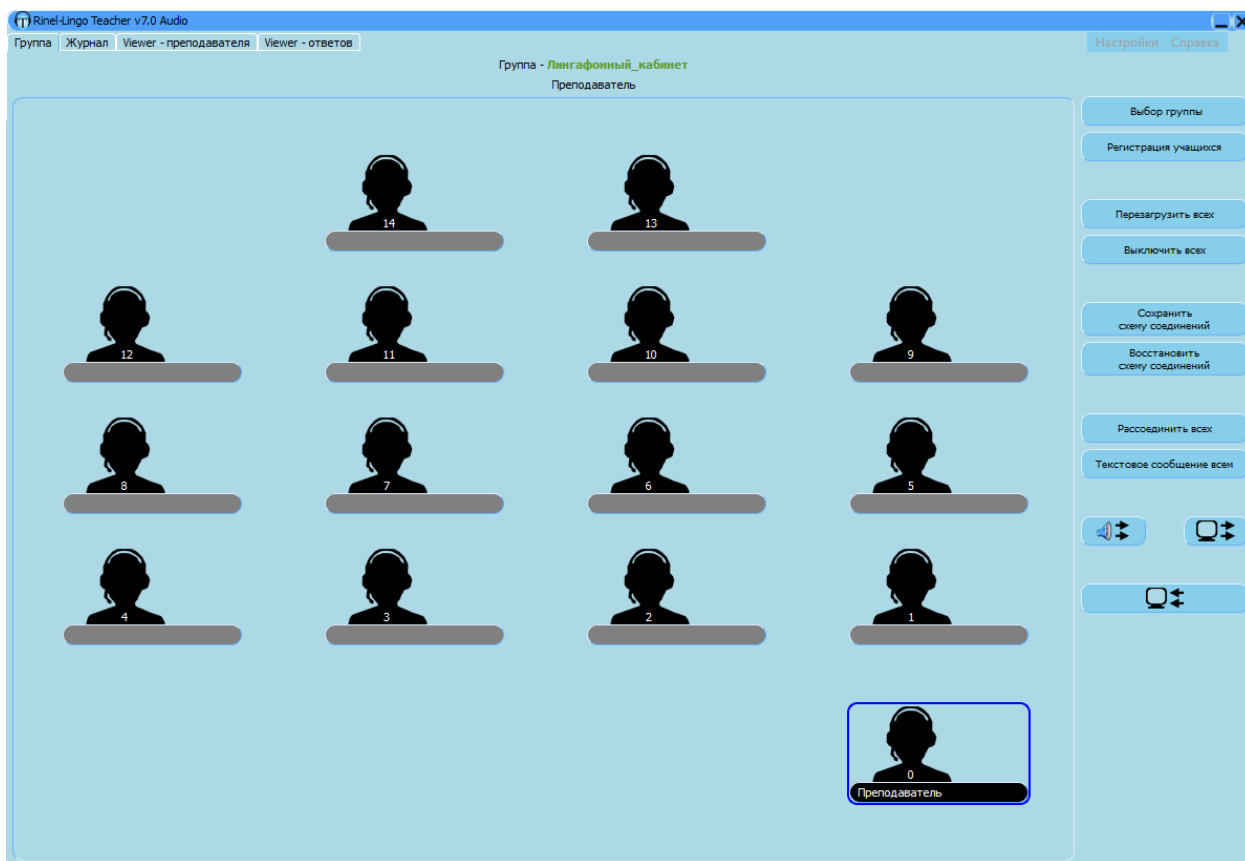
Rinel-Lingo Teacher v7.0 Audio

Группа | Журнал | Viewer - преподавателя | Viewer - ответов

Настройки | Справка

Группа - Лингафонный_кабинет

Преподаватель

14

13

12

11

10

9

8

7

6

5

4

3

2

1

0

Преподаватель

Выбор группы

Регистрация учащихся

Перезагрузить всех

Выключить всех

Сохранить схему соединений

Восстановить схему соединений

Рассоединить всех

Текстовое сообщение всем